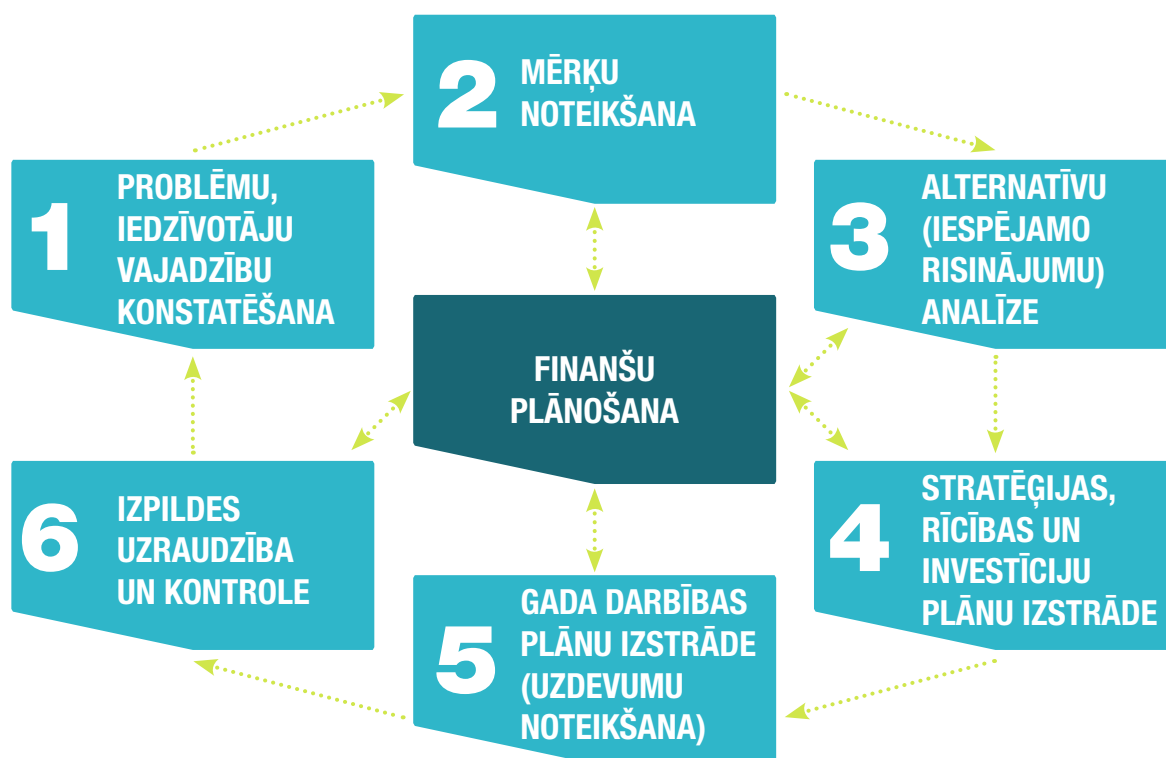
2 MĒRĶU NOTEIKŠANA

1 PROBLĒMU, IEDZĪVOTĀJU VAJADZĪBU KONSTATĒŠANA

3 ALTERNATĪVU (IESPĒJAMO RISINĀJUMU) ANALĪZE

FINANŠU PLĀNOŠANA

6 IZPILDES UZRAUDZĪBA UN KONTROLE

4 STRATĒĢIJAS, RĪCĪBAS UN INVESTĪCIJU PLĀNU IZSTRĀDE

5 GADA DARBĪBAS PLĀNU IZSTRĀDE (UZDEVUMU NOTEIKŠANA)